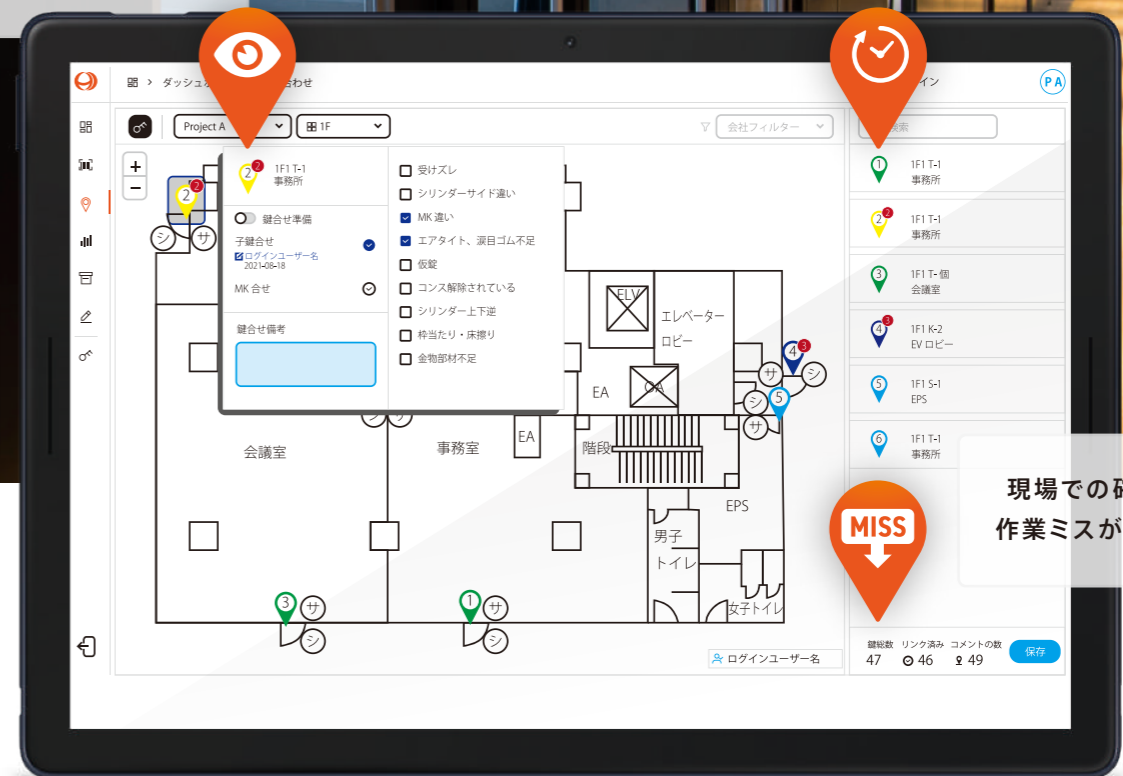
ダッシュ 合わせ

イン

PA

Project A

1F

会社フィルター

検索

+
−

2
2

シ サ

2
2

1F T-1
事務所

鍵合せ準備

子鍵合せ
ログインユーザー名
2021-08-18

MK 合せ

鍵合せ備考

受けズレ
シリンダーサイド違い
MK 違い
エアタイト、涙目ゴム不足
仮錠
コンス解除されている
シリンダー上下逆
枠当たり・床擦り
金物部材不足

ELV
エレベーター
ロビー
EA
EA
階段
EPS
男子
トイレ
女子トイレ
会議室
事務室

4
3
サ シ
5
シ サ

3 サ シ
1 サ シ

ログインユーザー名

1 1F T-1 事務所
2 2 1F T-1 事務所
3 1F T- 個 会議室
4 3 1F K-2 EV ロビー
5 1F S-1 EPS
6 1F T-1 事務所

MISS

現場での確
作業ミスが

鍵総数 47
リンク済み 46
コメントの数 49

保存